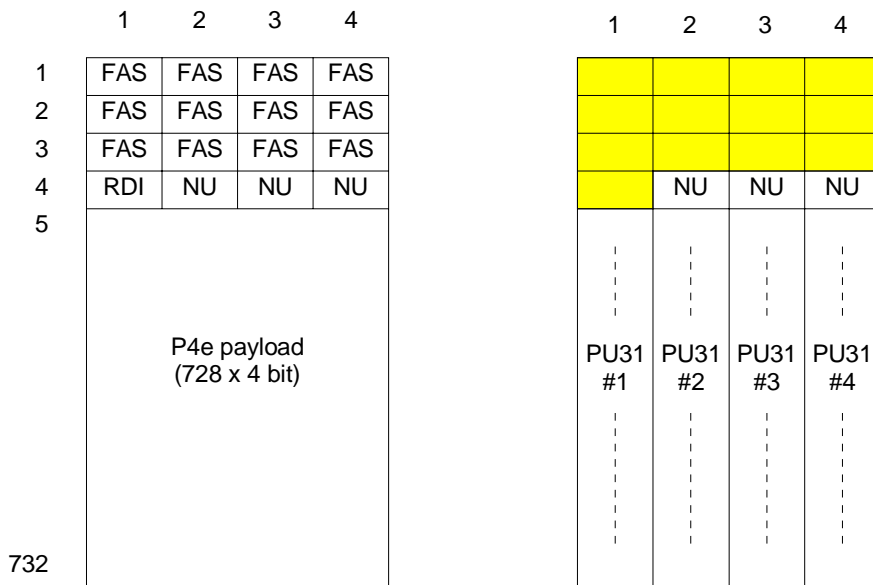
| | 1 | 2 | 3 | 4 |
|---|---|---|---|---|
| 1 | FAS | FAS | FAS | FAS |
| 2 | FAS | FAS | FAS | FAS |
| 3 | FAS | FAS | FAS | FAS |
| 4 | RDI | NU | NU | NU |
| 5 | P4e payload (728 x 4 bit) | | | |
| 732 | | | | |

| | 1 | 2 | 3 | 4 |
|---|---|---|---|---|
| 1 | | | | |
| 2 | | | | |
| 3 | | | | |
| 4 | | NU | NU | NU |
| 5–732 | PU31 #1 | PU31 #2 | PU31 #3 | PU31 #4 |